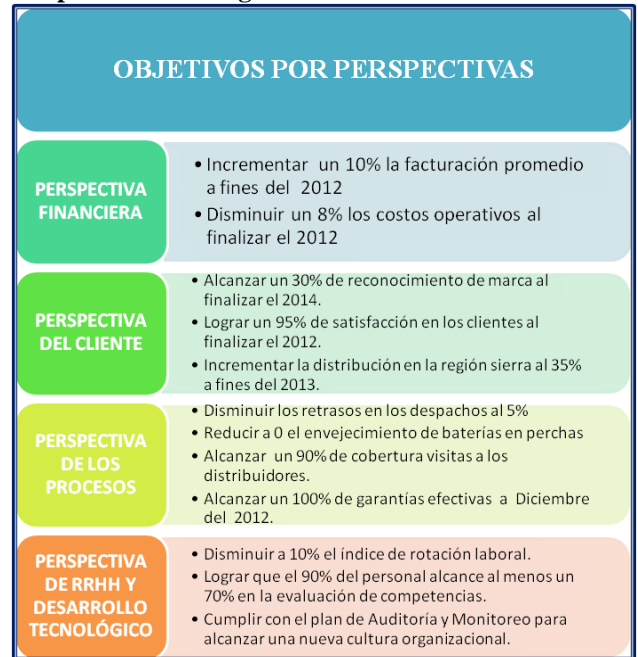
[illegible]

OBJETIVOS POR PERSPECTIVAS

PERSPECTIVA FINANCIERA

• Incrementar un 10% la facturación promedio a fines del 2012
• Disminuir un 8% los costos operativos al finalizar el 2012

PERSPECTIVA DEL CLIENTE

• Alcanzar un 30% de reconocimiento de marca al finalizar el 2014.
• Lograr un 95% de satisfacción en los clientes al finalizar el 2012.
• Incrementar la distribución en la región sierra al 35% a fines del 2013.

PERSPECTIVA DE LOS PROCESOS

• Disminuir los retrasos en los despachos al 5%
• Reducir a 0 el envejecimiento de baterías en perchas
• Alcanzar un 90% de cobertura visitas a los distribuidores.
• Alcanzar un 100% de garantías efectivas a Diciembre del 2012.

PERSPECTIVA DE RRHH Y DESARROLLO TECNOLÓGICO

• Disminuir a 10% el índice de rotación laboral.
• Lograr que el 90% del personal alcance al menos un 70% en la evaluación de competencias.
• Cumplir con el plan de Auditoría y Monitoreo para alcanzar una nueva cultura organizacional.